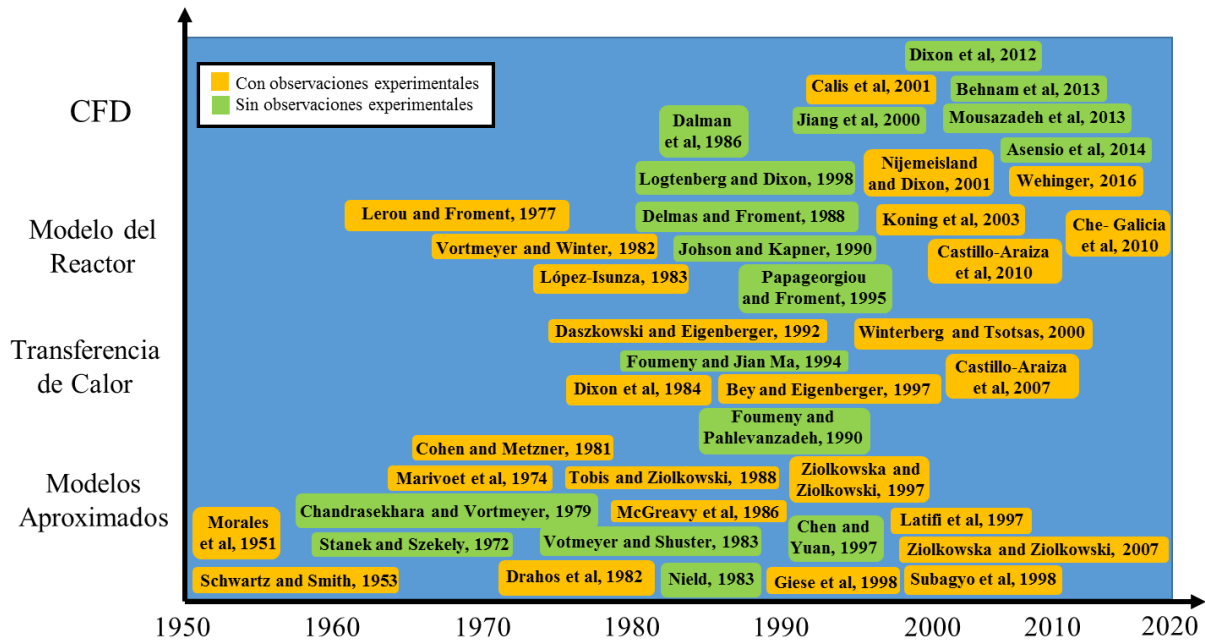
Con observaciones experimentales
Sin observaciones experimentales

CFD

Modelo del Reactor

Transferencia de Calor

Modelos Aproximados

Dixon et al, 2012
Calis et al, 2001
Behnam et al, 2013
Dalman et al, 1986
Jiang et al, 2000
Mousazadeh et al, 2013
Asensio et al, 2014
Logtenberg and Dixon, 1998
Nijemeisland and Dixon, 2001
Wehinger, 2016
Lerou and Froment, 1977
Delmas and Froment, 1988
Koning et al, 2003
Che- Galicia et al, 2010
Vortmeyer and Winter, 1982
Johson and Kapner, 1990
Castillo-Araiza et al, 2010
López-Isunza, 1983
Papageorgiou and Froment, 1995
Daszkowski and Eigenberger, 1992
Winterberg and Tsotsas, 2000
Foumeny and Jian Ma, 1994
Castillo-Araiza et al, 2007
Dixon et al, 1984
Bey and Eigenberger, 1997
Foumeny and Pahlevanzadeh, 1990
Cohen and Metzner, 1981
Marivoet et al, 1974
Tobis and Ziolkowski, 1988
Ziolkowska and Ziolkowski, 1997
Chandrasekhara and Vortmeyer, 1979
McGreavy et al, 1986
Latifi et al, 1997
Morales et al, 1951
Chen and Yuan, 1997
Stanek and Szekely, 1972
Votmeyer and Shuster, 1983
Ziolkowska and Ziolkowski, 2007
Schwartz and Smith, 1953
Drahos et al, 1982
Nield, 1983
Giese et al, 1998
Subagyo et al, 1998

1950 1960 1970 1980 1990 2000 2010 2020